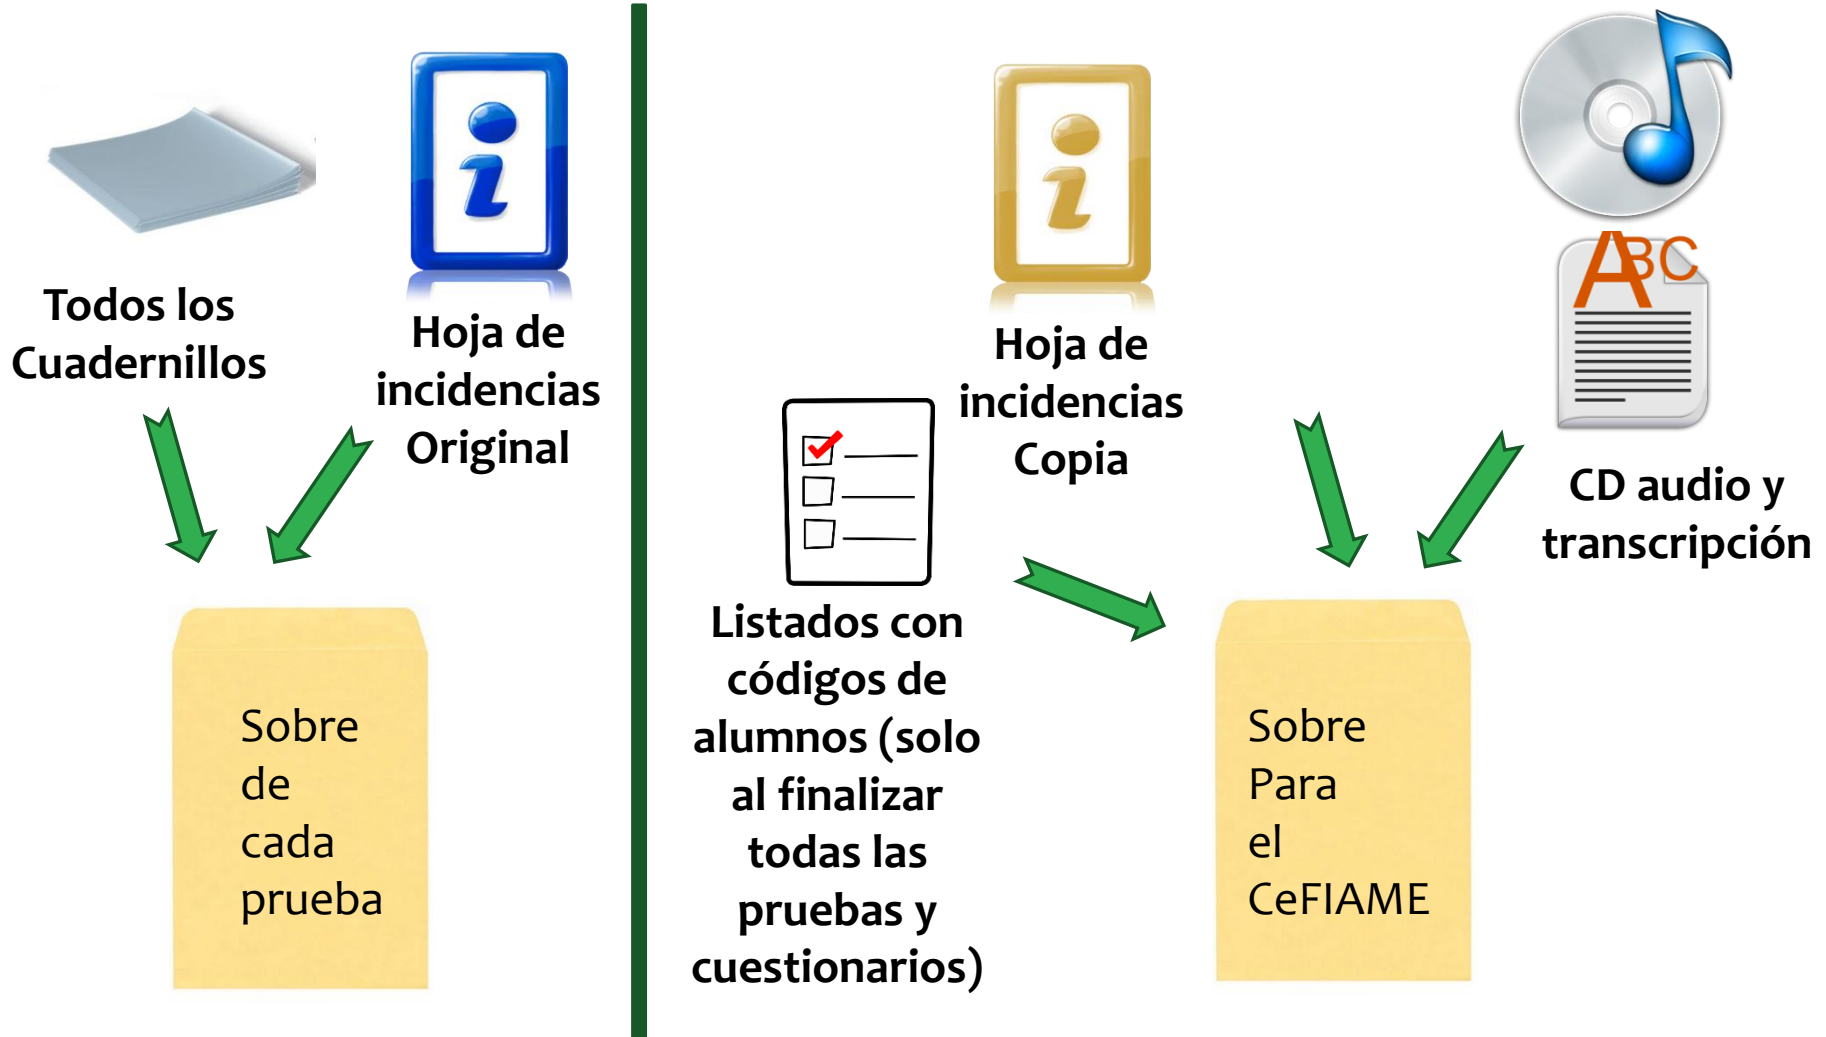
Todos los Cuadernillos

Hoja de incidencias Original

Sobre de cada prueba

Hoja de incidencias Copia

Listados con códigos de alumnos (solo al finalizar todas las pruebas y cuestionarios)

CD audio y transcripción

ABC

Sobre Para el CeFIAME